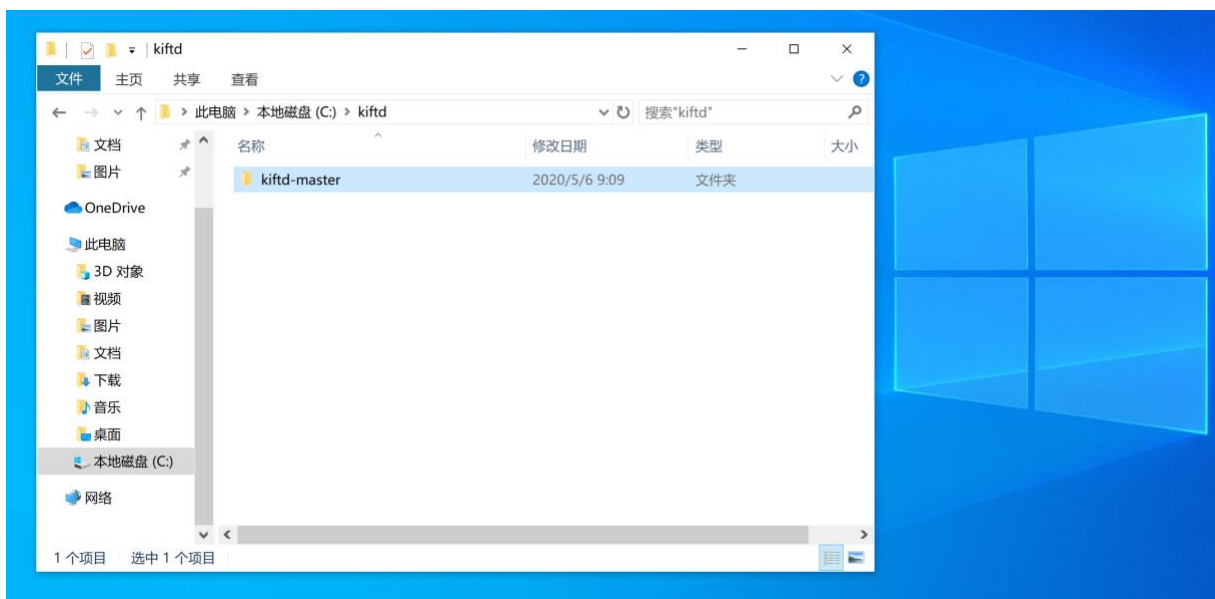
kiftd

文件 主页 共享 查看

此电脑 > 本地磁盘 (C:) > kiftd

搜索"kiftd"

文档
图片
OneDrive
此电脑
3D 对象
视频
图片
文档
下载
音乐
桌面
本地磁盘 (C:)
网络

| 名称 | 修改日期 | 类型 | 大小 |
|---|---|---|---|
| kiftd-master | 2020/5/6 9:09 | 文件夹 | |

1 个项目 选中 1 个项目